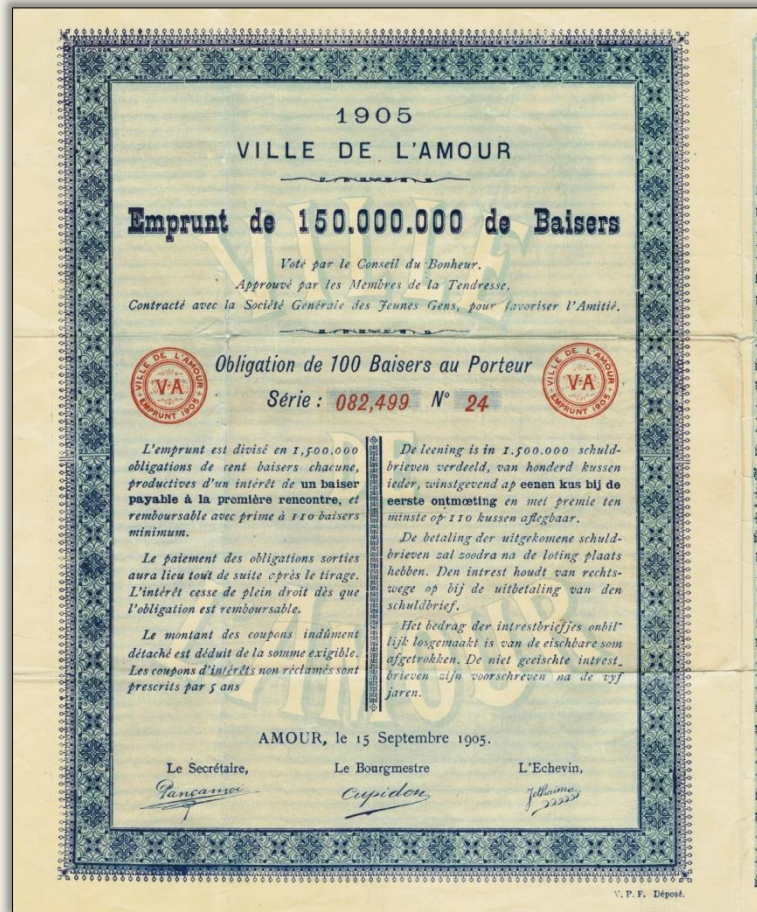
1905
VILLE DE L'AMOUR

Emprunt de 150.000.000 de Baisers

Voté par le Conseil du Bonheur.
Approuvé par les Membres de la Tendresse,
Contracté avec la Société Générale des Jeunes Gens, pour favoriser l'Amitié.

VILLE DE L'AMOUR V·A EMPRUNT 1905

Obligation de 100 Baisers au Porteur
Série : 082,499 N° 24

VILLE DE L'AMOUR V·A EMPRUNT 1905

L'emprunt est divisé en 1,500,000 obligations de cent baisers chacune, productives d'un intérêt de un baiser payable à la première rencontre, et remboursable avec prime à 110 baisers minimum.

Le paiement des obligations sorties aura lieu tout de suite après le tirage. L'intérêt cesse de plein droit dès que l'obligation est remboursable.

Le montant des coupons indûment détaché est déduit de la somme exigible. Les coupons d'intérêts non réclamés sont prescrits par 5 ans

De leening is in 1.500.000 schuldbrieven verdeeld, van honderd kussen ieder, winstgevend ap eenen kus bij de eerste ontmoeting en met premie ten minste op 110 kussen afle gbaar.

De betaling der uitgekomene schuldbrieven zal zoodra na de loting plaats hebben. Den intrest houdt van rechtswege op bij de uitbetaling van den schuldbrief.

Het bedrag der intrestbriefjes onbillijk losgemaakt is van de eischbare som afgetrokken. De niet geeischte intrestbrieven zijn voorschreven na de vyf jaren.

AMOUR, le 15 Septembre 1905.

Le Secrétaire,
Pancanoi

Le Bourgmestre
Cupidon

L'Echevin,
Jetbaime

V. P. F. Déposé.